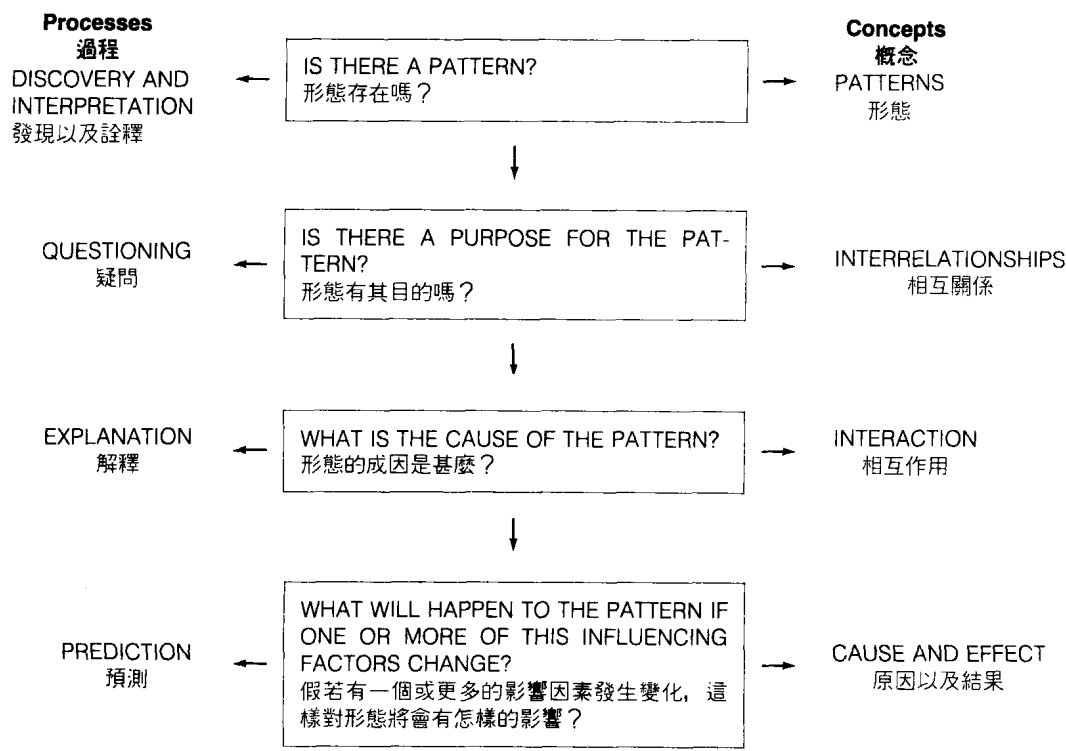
Processes
過程

Concepts
概念

DISCOVERY AND INTERPRETATION
發現以及詮釋

IS THERE A PATTERN?
形態存在嗎？

PATTERNS
形態

QUESTIONING
疑問

IS THERE A PURPOSE FOR THE PATTERN?
形態有其目的嗎？

INTERRELATIONSHIPS
相互關係

EXPLANATION
解釋

WHAT IS THE CAUSE OF THE PATTERN?
形態的成因是甚麼？

INTERACTION
相互作用

PREDICTION
預測

WHAT WILL HAPPEN TO THE PATTERN IF ONE OR MORE OF THIS INFLUENCING FACTORS CHANGE?
假若有一個或更多的影響因素發生變化，這樣對形態將會有怎樣的影響？

CAUSE AND EFFECT
原因以及結果